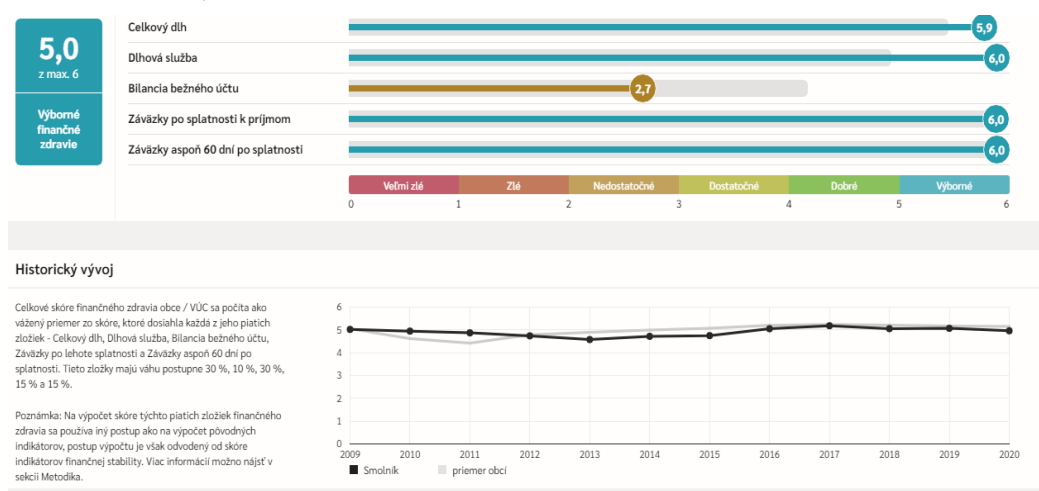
5,0
z max. 6

Výborné finančné zdravie

Celkový dlh 5,9
Dlhová služba 6,0
Bilancia bežného účtu 2,7
Záväzky po splatnosti k príjmom 6,0
Záväzky aspoň 60 dní po splatnosti 6,0

Veľmi zlé | Zlé | Nedostatočné | Dostatočné | Dobré | Výborné
0 1 2 3 4 5 6

Historický vývoj

Celkové skóre finančného zdravia obce / VÚC sa počíta ako vážený priemer zo skóre, ktoré dosiahla každá z jeho piatich zložiek - Celkový dlh, Dlhová služba, Bilancia bežného účtu, Záväzky po lehote splatnosti a Záväzky aspoň 60 dní po splatnosti. Tieto zložky majú váhu postupne 30 %, 10 %, 30 %, 15 % a 15 %.

Poznámka: Na výpočet skóre týchto piatich zložiek finančného zdravia sa používa iný postup ako na výpočet pôvodných indikátorov, postup výpočtu je však odvodený od skóre indikátorov finančnej stability. Viac informácií možno nájsť v sekcii Metodika.

6
5
4
3
2
1
0
2009 2010 2011 2012 2013 2014 2015 2016 2017 2018 2019 2020

Smolník    priemer obcí